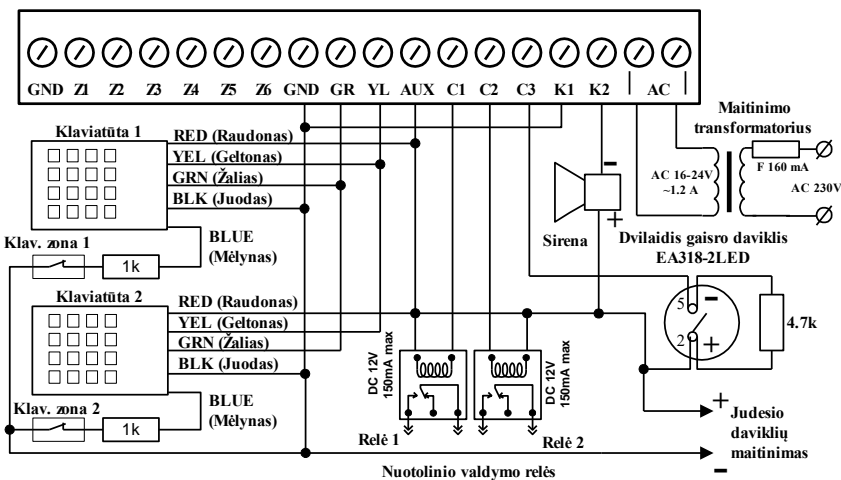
GND Z1 Z2 Z3 Z4 Z5 Z6 GND GR YL AUX C1 C2 C3 K1 K2 AC

Maitinimo transformatorius

Klaviatūta 1

RED (Raudonas)
YEL (Geltonas)
GRN (Žalias)
BLK (Juodas)

AC 16-24V ~1.2 A

F 160 mA

AC 230V

BLUE (Mėlynas)

Klav. zona 1

1k

Sirena

Dvilaidis gaisro daviklis EA318-2LED

Klaviatūta 2

RED (Raudonas)
YEL (Geltonas)
GRN (Žalias)
BLK (Juodas)

DC 12V 150mA max

DC 12V 150mA max

5

2

4.7k

BLUE (Mėlynas)

Klav. zona 2

1k

Relė 1

Relė 2

+ Judesio daviklių maitinimas
−

Nuotolinio valdymo relės